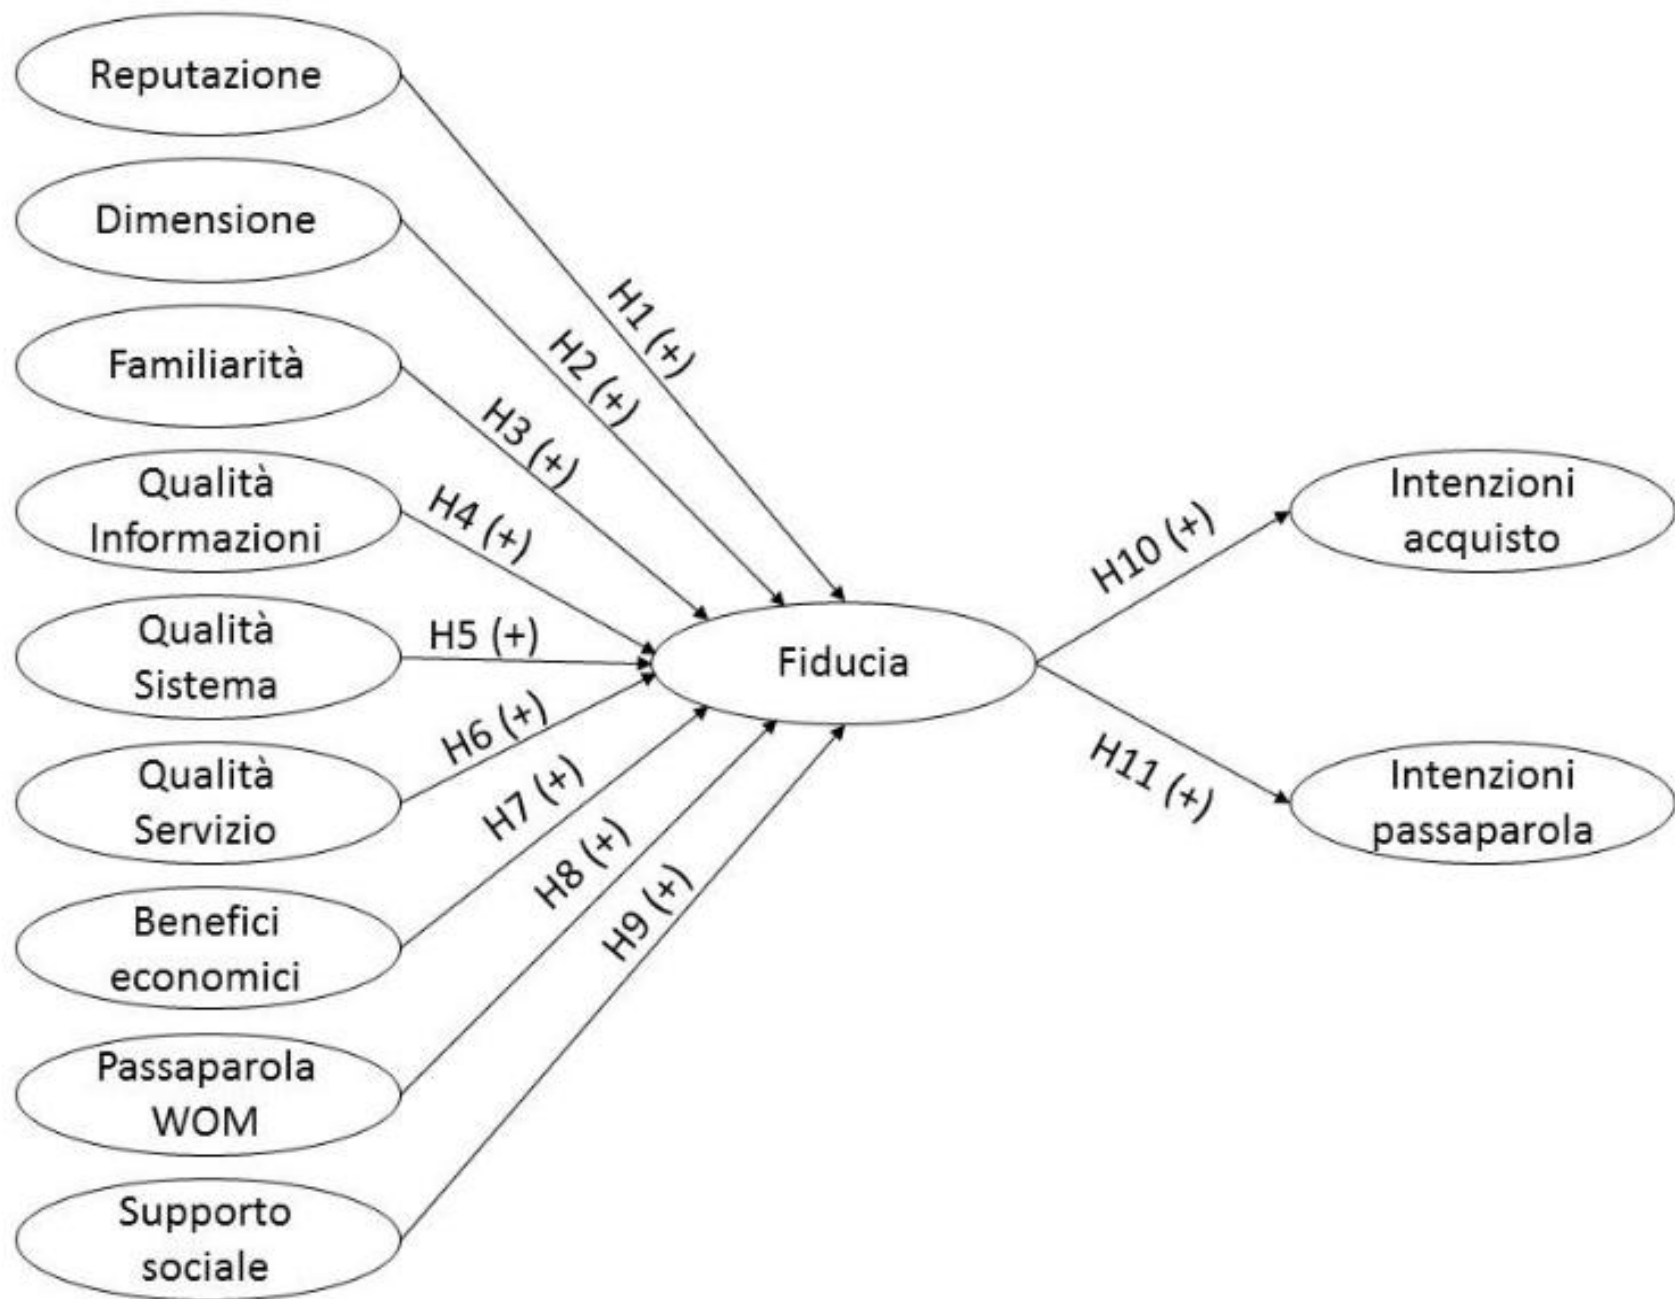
Reputazione

Dimensione

Familiarità

Qualità Informazioni

Qualità Sistema

Qualità Servizio

Benefici economici

Passaparola WOM

Supporto sociale

H1 (+)

H2 (+)

H3 (+)

H4 (+)

H5 (+)

H6 (+)

H7 (+)

H8 (+)

H9 (+)

Fiducia

H10 (+)

H11 (+)

Intenzioni acquisto

Intenzioni passaparola